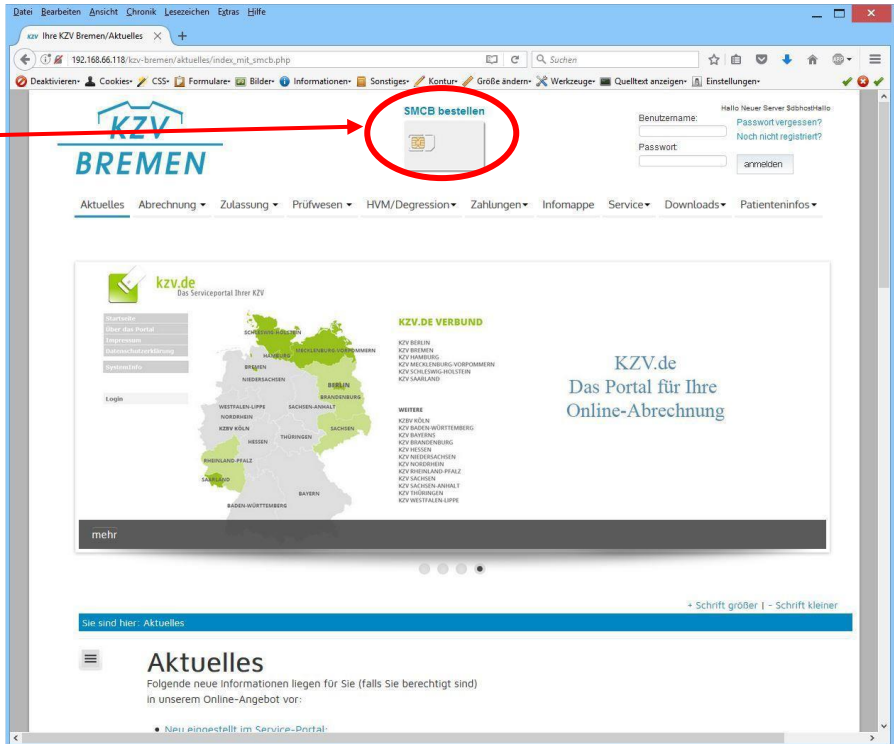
Datei Bearbeiten Ansicht Chronik Lesezeichen Extras Hilfe

KZV Ihre KZV Bremen/Aktuelles ×

192.168.66.118/kzv-bremen/aktuelles/index_mit_smcb.php

Suchen

Deaktivieren· Cookies· CSS· Formulare· Bilder· Informationen· Sonstiges· Kontur· Größe ändern· Werkzeuge· Quelltext anzeigen· Einstellungen·

KZV BREMEN

SMCB bestellen

Hallo Neuer Server SdbhostHallo

Benutzername:

Passwort vergessen?

Noch nicht registriert?

Passwort:

anmelden

Aktuelles Abrechnung ▾ Zulassung ▾ Prüfwesen ▾ HVM/Degression▾ Zahlungen▾ Infomappe Service▾ Downloads▾ Patienteninfos▾

kzv.de
Das Serviceportal Ihrer KZV

Startseite
Über das Portal
Impressum
Datenschutzerklärung
Systeminfo
Login

SCHLESWIG-HOLSTEIN
HAMBURG
MECKLENBURG-VORPOMMERN
BREMEN
NIEDERSACHSEN
BERLIN
BRANDENBURG
WESTFALEN-LIPPE
SACHSEN-ANHALT
NORDRHEIN
KZBV KÖLN
SACHSEN
HESSEN
THÜRINGEN
RHEINLAND-PFALZ
SAARLAND
BAYERN
BADEN-WÜRTTEMBERG

KZV.DE VERBUND
KZV BERLIN
KZV BREMEN
KZV HAMBURG
KZV MECKLENBURG-VORPOMMERN
KZV SCHLESWIG-HOLSTEIN
KZV SAARLAND

WEITERE
KZBV KÖLN
KZV BADEN-WÜRTTEMBERG
KZV BAYERNS
KZV BRANDENBURG
KZV HESSEN
KZV NIEDERSACHSEN
KZV NORDRHEIN
KZV RHEINLAND-PFALZ
KZV SACHSEN
KZV SACHSEN-ANHALT
KZV THÜRINGEN
KZV WESTFALEN-LIPPE

KZV.de
Das Portal für Ihre
Online-Abrechnung

mehr

+ Schrift größer | - Schrift kleiner

Sie sind hier: Aktuelles

Aktuelles

Folgende neue Informationen liegen für Sie (falls Sie berechtigt sind) in unserem Online-Angebot vor:

• Neu eingestellt im Service-Portal: